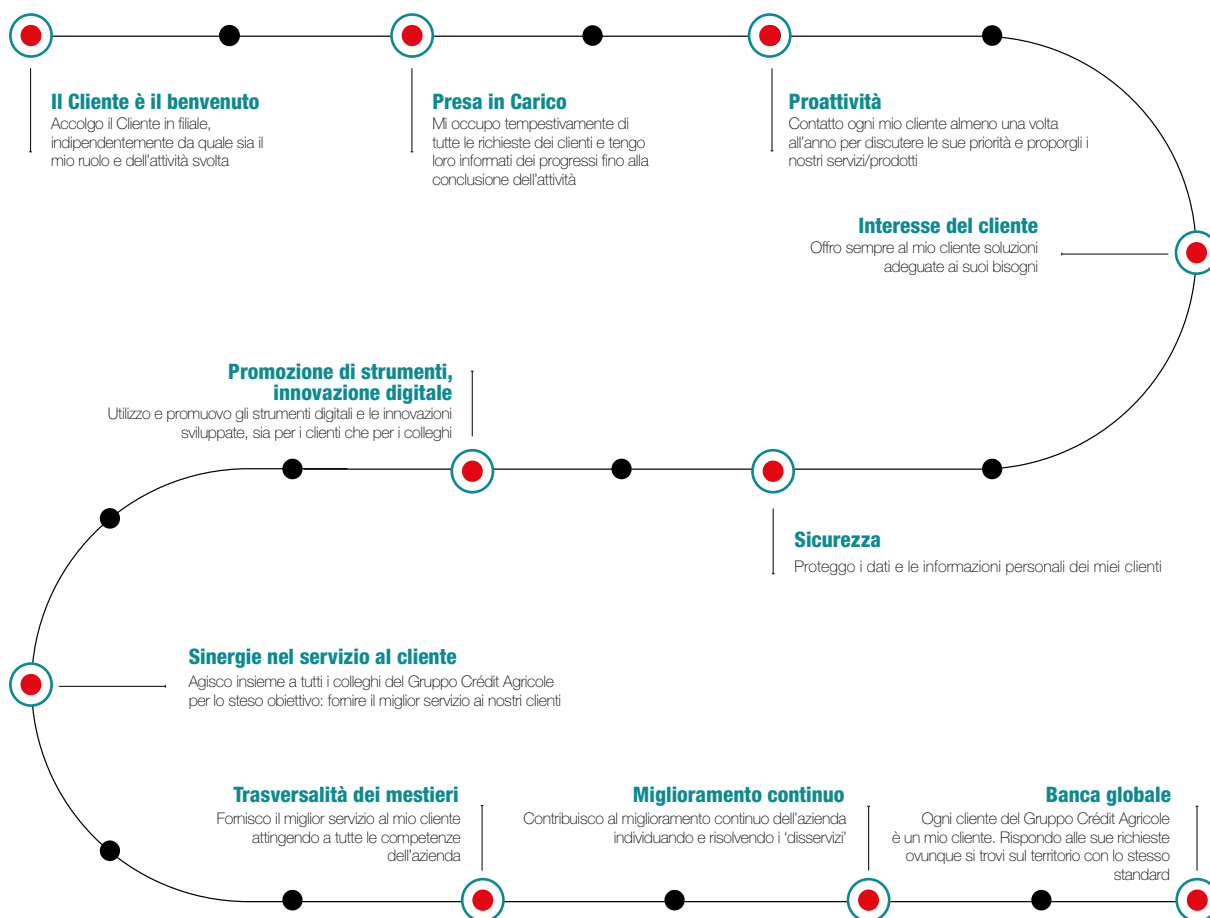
Il Cliente è il benvenuto
Accolgo il Cliente in filiale, indipendentemente da quale sia il mio ruolo e dell'attività svolta

Presa in Carico
Mi occupo tempestivamente di tutte le richieste dei clienti e tengo loro informati dei progressi fino alla conclusione dell'attività

Proattività
Contatto ogni mio cliente almeno una volta all'anno per discutere le sue priorità e proporgli i nostri servizi/prodotti

Interesse del cliente
Offro sempre al mio cliente soluzioni adeguate ai suoi bisogni

Promozione di strumenti, innovazione digitale
Utilizzo e promuovo gli strumenti digitali e le innovazioni sviluppate, sia per i clienti che per i colleghi

Sicurezza
Proteggo i dati e le informazioni personali dei miei clienti

Sinergie nel servizio al cliente
Agisco insieme a tutti i colleghi del Gruppo Crédit Agricole per lo steso obiettivo: fornire il miglior servizio ai nostri clienti

Trasversalità dei mestieri
Fornisco il miglior servizio al mio cliente attingendo a tutte le competenze dell'azienda

Miglioramento continuo
Contribuisco al miglioramento continuo dell'azienda individuando e risolvendo i 'disservizi'

Banca globale
Ogni cliente del Gruppo Crédit Agricole è un mio cliente. Rispondo alle sue richieste ovunque si trovi sul territorio con lo stesso standard